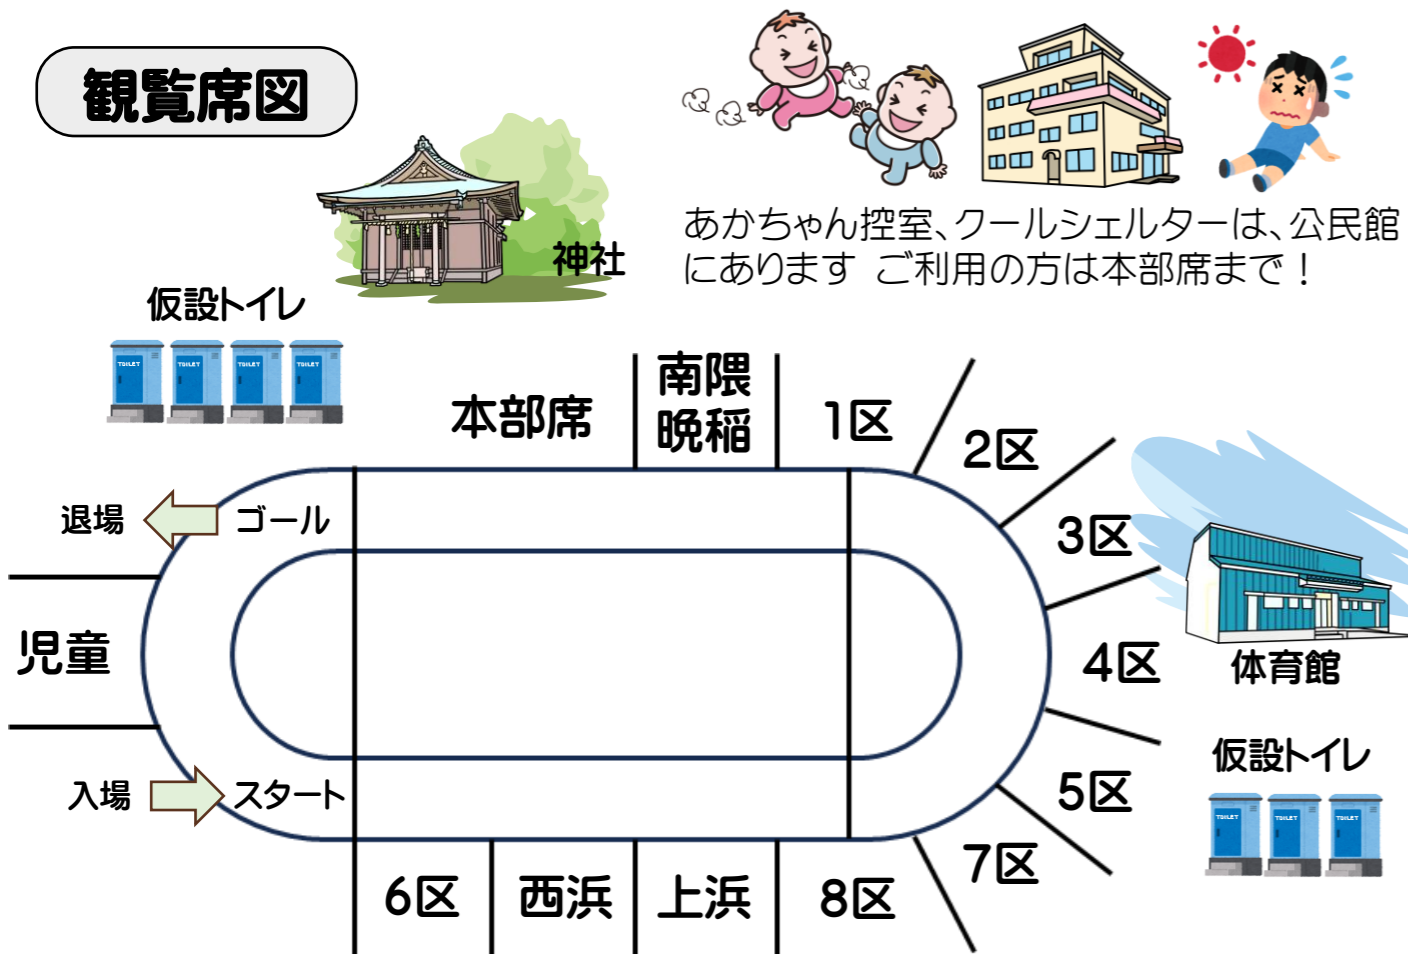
観覧席図

神社

あかちゃん控室、クールシェルターは、公民館にあります ご利用の方は本部席まで！

仮設トイレ

TOILET TOILET TOILET TOILET

本部席

南隈
晩稲

1区

2区

3区

4区

体育館

仮設トイレ

TOILET TOILET TOILET

5区

7区

退場

ゴール

児童

入場

スタート

6区

西浜

上浜

8区